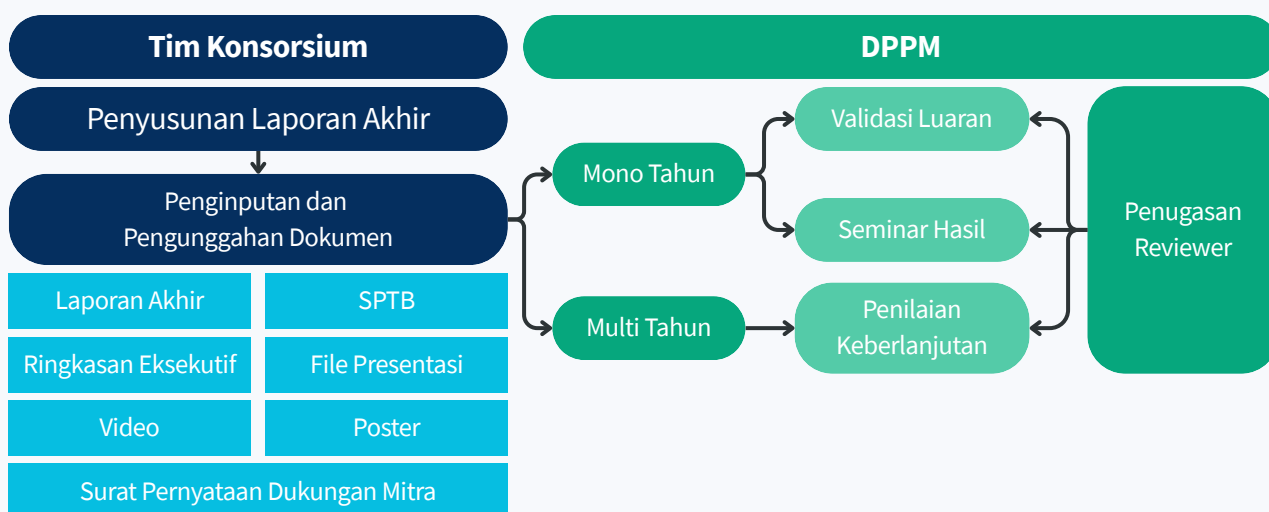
Tim Konsorsium

DPPM

Penyusunan Laporan Akhir

Penginputan dan Pengunggahan Dokumen

Laporan Akhir

SPTB

Ringkasan Eksekutif

File Presentasi

Video

Poster

Surat Pernyataan Dukungan Mitra

Mono Tahun

Multi Tahun

Validasi Luaran

Seminar Hasil

Penilaian Keberlanjutan

Penugasan Reviewer